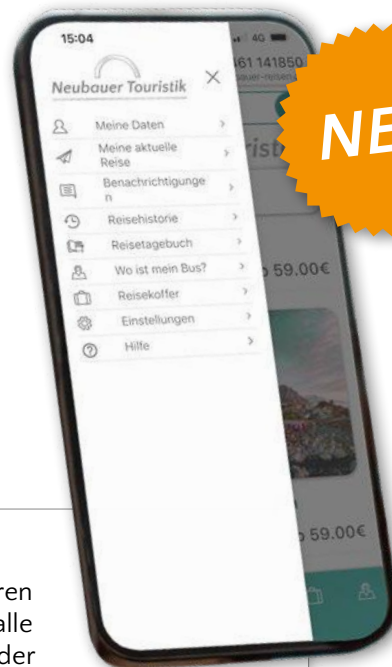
15:04

4G

Neubauer Touristik

×

Meine Daten

Meine aktuelle Reise

Benachrichtigungen

Reisehistorie

Reisetagebuch

Wo ist mein Bus?

Reisekoffer

Einstellungen

Hilfe

61 141850

rist

59.00€

59.00€

NE

ren
alle
der